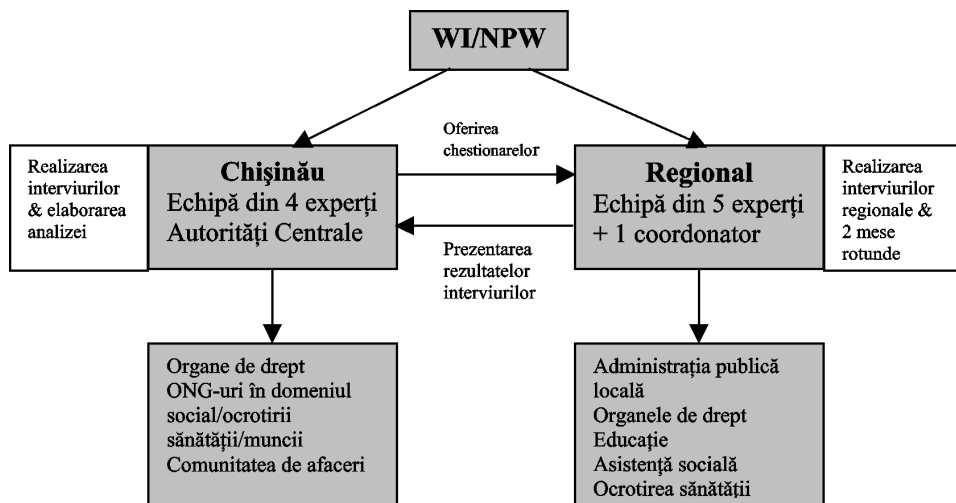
WI/NPW

Realizarea interviurilor & elaborarea analizei

Chişinău
Echipă din 4 experţi
Autorităţi Centrale

Oferirea chestionarelor

Prezentarea rezultatelor interviurilor

Regional
Echipă din 5 experţi
+ 1 coordonator

Realizarea interviurilor regionale & 2 mese rotunde

Organe de drept
ONG-uri în domeniul social/ocrotirii sănătăţii/muncii
Comunitatea de afaceri

Administraţia publică locală
Organele de drept
Educaţie
Asistenţă socială
Ocrotirea sănătăţii